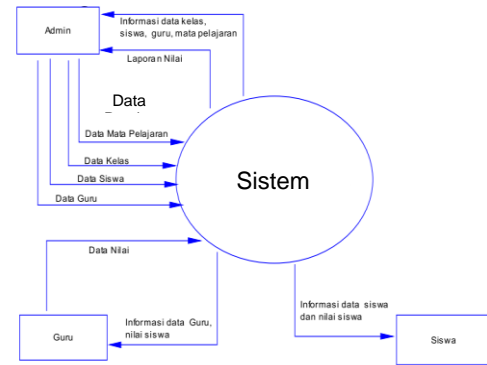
Admin

Informasi data kelas, siswa, guru, mata pelajaran

Laporan Nilai

Data

Data Mata Pelajaran

Data Kelas

Data Siswa

Data Guru

Sistem

Data Nilai

Informasi data siswa dan nilai siswa

Guru

Informasi data Guru, nilai siswa

Siswa